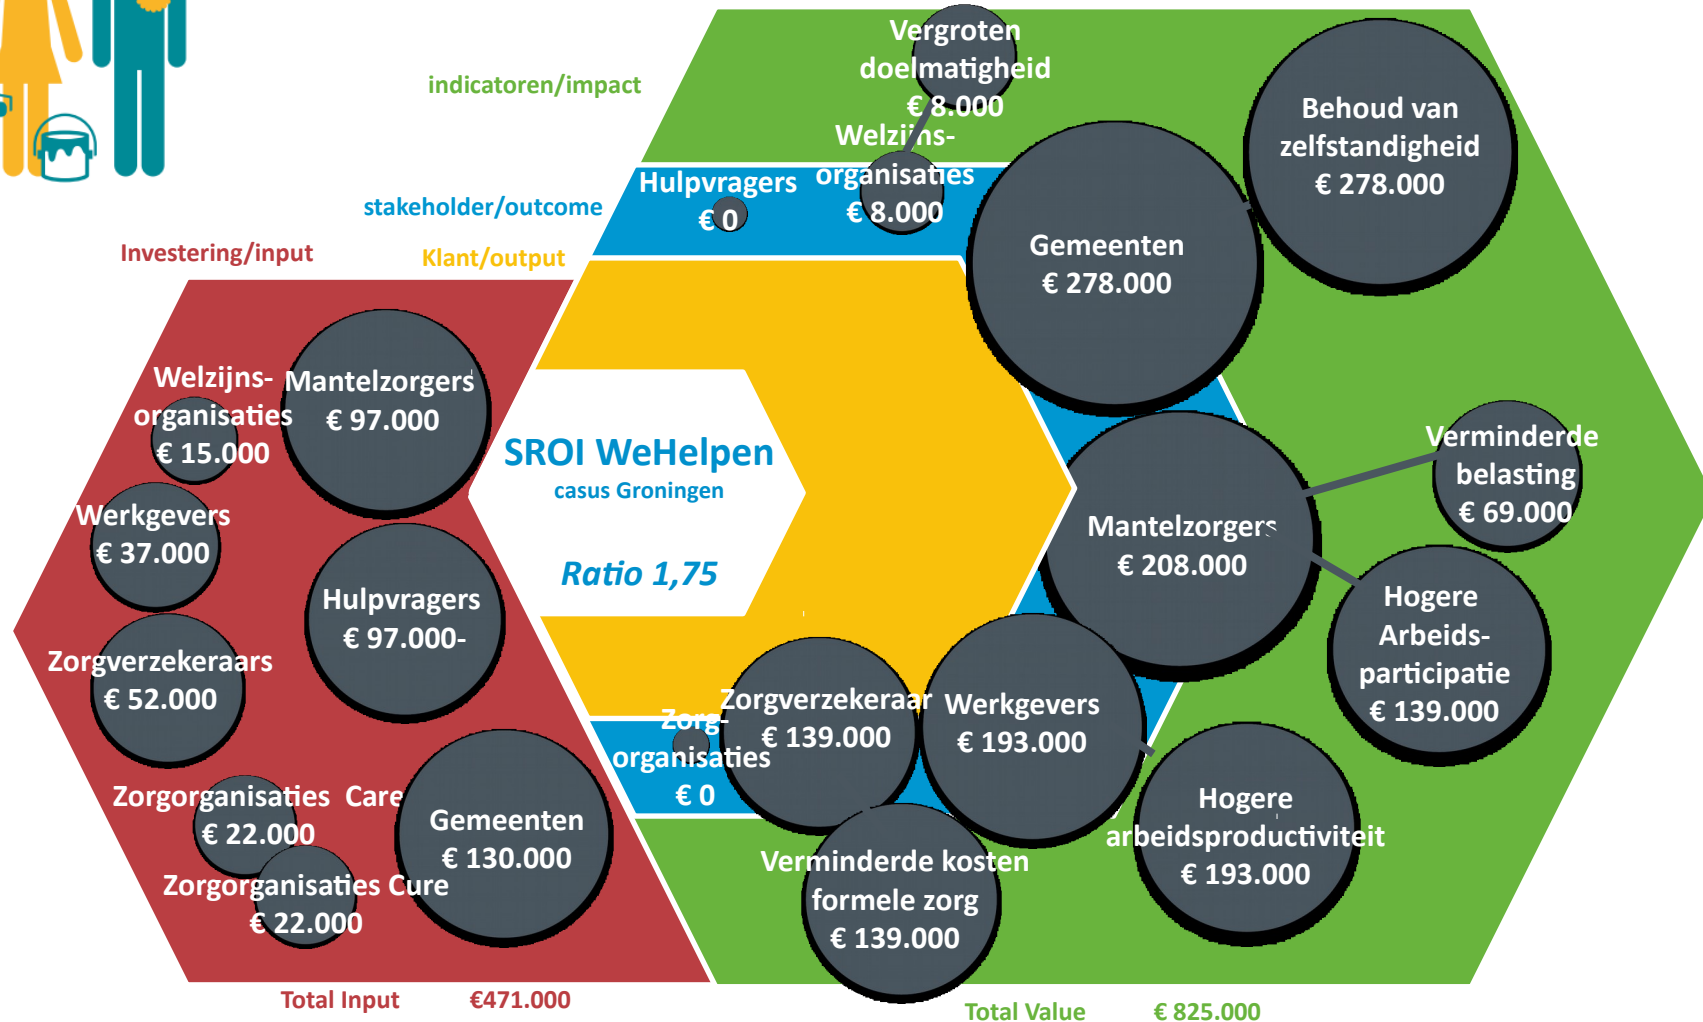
indicatoren/impact

Vergroten doelmatigheid € 8.000

Behoud van zelfstandigheid € 278.000

stakeholder/outcome

Hulpvragers € 0

Welzijns-organisaties € 8.000

Investering/input

Klant/output

Gemeenten € 278.000

Welzijns-organisaties € 15.000

Mantelzorgers € 97.000

SROI WeHelpen
casus Groningen

Ratio 1,75

Verminderde belasting € 69.000

Werkgevers € 37.000

Mantelzorgers € 208.000

Hulpvragers € 97.000-

Hogere Arbeids-participatie € 139.000

Zorgverzekeraars € 52.000

Zorg-organisaties € 0

Zorgverzekeraar € 139.000

Werkgevers € 193.000

Zorgorganisaties Care € 22.000

Gemeenten € 130.000

Hogere arbeidsproductiviteit € 193.000

Zorgorganisaties Cure € 22.000

Verminderde kosten formele zorg € 139.000

Total Input €471.000

Total Value € 825.000